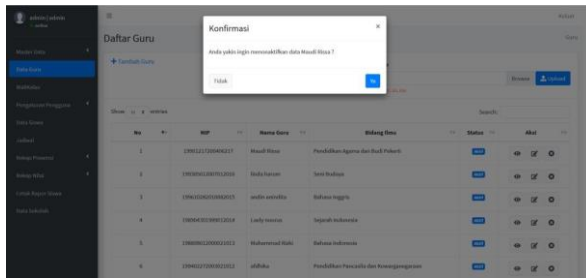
admin | admin
online

Master Data
Data Guru
Mata Pelajaran
Pengaturan Pengguna
Data Siswa
Jadwal
Rekap Presensi
Rekap Nilai
Cetak Raport Siswa
Data Sekolah

Daftar Guru

+ Tambah Guru

Browse Upload

Show 10 entries

Search:

| No | NIP | Nama Guru | Bidang Ilmu | Status | Aksi |
|---|---|---|---|---|---|
| 1 | 198012172006042017 | Maudi Ritsa | Pendidikan Agama dan Budi Pekerti | aktif | |
| 2 | 198303012007012003 | Endra kurnan | Seni Budaya | aktif | |
| 3 | 198610082010082017 | andin anindita | Bahasa Inggris | aktif | |
| 4 | 198404302009012014 | Lardy nasrna | Sejarah Indonesia | aktif | |
| 5 | 198809012009012013 | Muhammad Rizki | Bahasa Indonesia | aktif | |
| 6 | 198402172003012012 | aldhika | Pendidikan Pancasila dan Kewarganegaraan | aktif | |

Konfirmasi
×
Anda yakin ingin menonaktifkan data Maudi Ritsa ?
Tidak
Ya